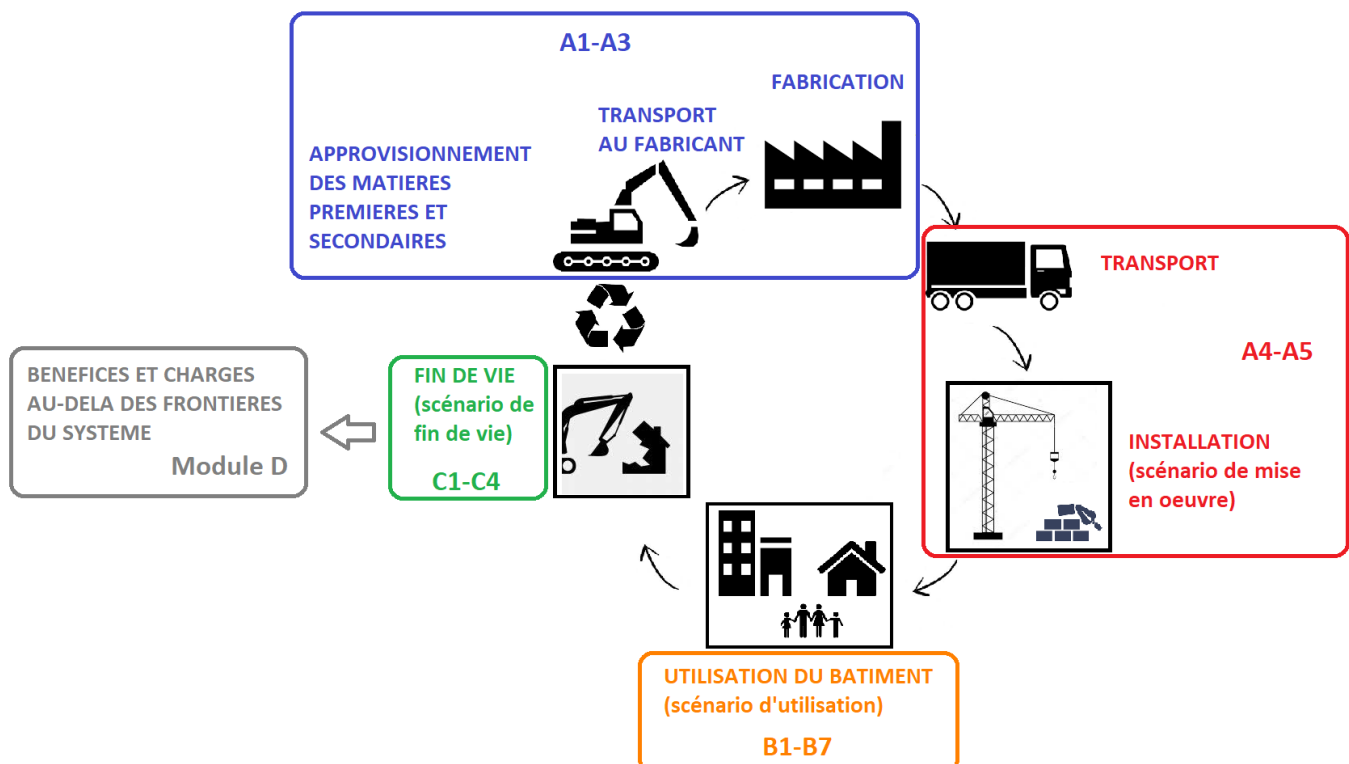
A1-A3

FABRICATION

TRANSPORT AU FABRICANT

APPROVISIONNEMENT DES MATIERES PREMIERES ET SECONDAIRES

TRANSPORT

A4-A5

INSTALLATION (scénario de mise en oeuvre)

UTILISATION DU BATIMENT (scénario d'utilisation)

B1-B7

FIN DE VIE (scénario de fin de vie)

C1-C4

BENEFICES ET CHARGES AU-DELA DES FRONTIERES DU SYSTEME

Module D